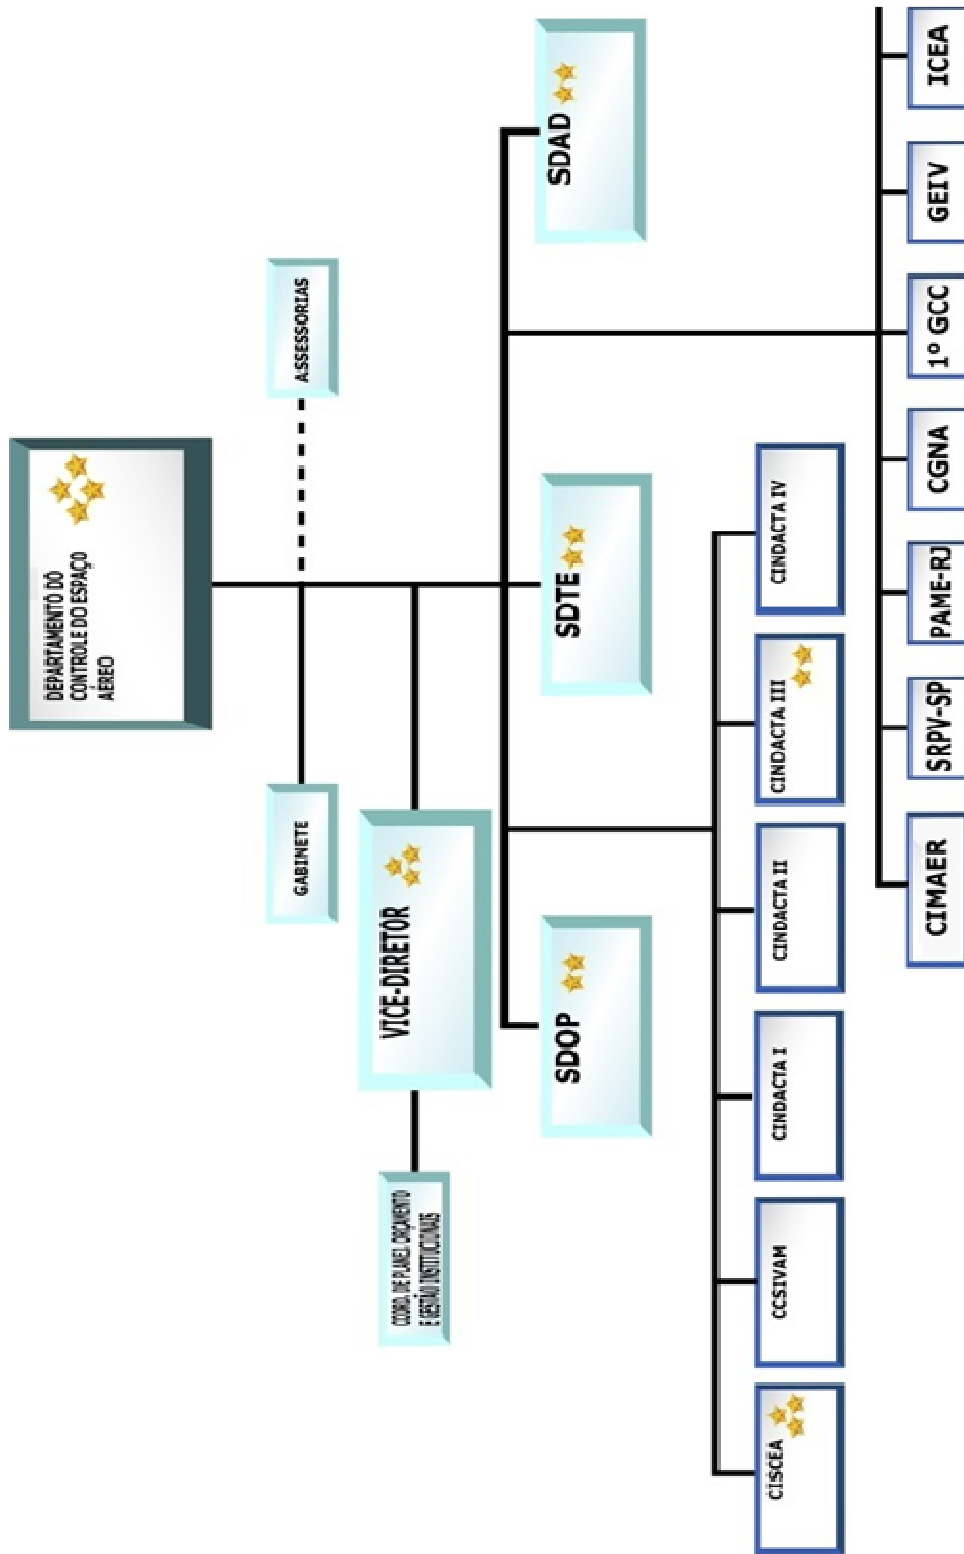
DEPARTAMENTO DO CONTROLE DO ESPAÇO AÉREO

ASSESSORIAS

GABINETE

VICE-DIRETOR

COORD. DE PLANEJ. ORÇAMENTO E GESTÃO INSTITUCIONAIS

SDOP

SDTE

SDAD

CISCEA

CCSIVAM

CINDACTA I

CINDACTA II

CINDACTA III

CINDACTA IV

CIMAER

SRPV-SP

PAME-RJ

CGNA

1º GCC

GEIV

ICEA